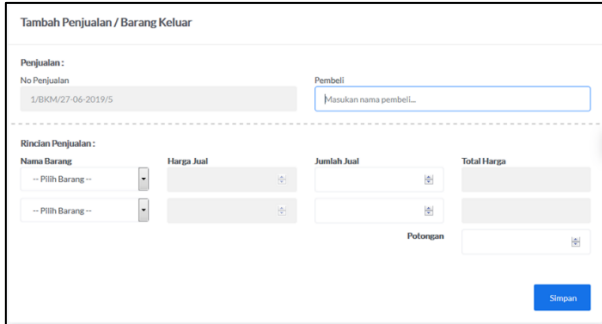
Tambah Penjualan / Barang Keluar

Penjualan :

No Penjualan

1/BKM/27-06-2019/5

Pembeli

Masukan nama pembeli...

Rincian Penjualan :

| Nama Barang | Harga Jual | Jumlah Jual | Total Harga |
|---|---|---|---|
| -- Pilih Barang -- | | | |
| -- Pilih Barang -- | | | |
| | | Potongan | |

Simpan